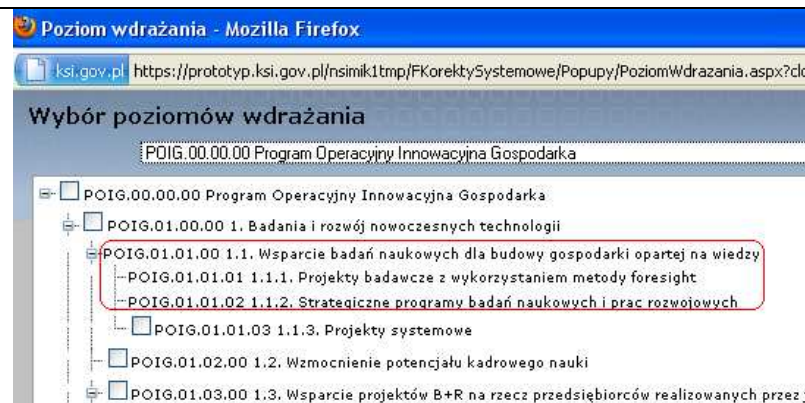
Poziom wdrażania - Mozilla Firefox

ksi.gov.pl https://prototyp.ksi.gov.pl/nsimik1tmp/FKorektySystemowe/Popupy/PoziomWdrazania.aspx?cl

Wybór poziomów wdrażania

POIG.00.00.00 Program Operacyjny Innowacyjna Gospodarka

POIG.00.00.00 Program Operacyjny Innowacyjna Gospodarka
POIG.01.00.00 1. Badania i rozwój nowoczesnych technologii
POIG.01.01.00 1.1. Wsparcie badań naukowych dla budowy gospodarki opartej na wiedzy
POIG.01.01.01 1.1.1. Projekty badawcze z wykorzystaniem metody foresight
POIG.01.01.02 1.1.2. Strategiczne programy badań naukowych i prac rozwojowych
POIG.01.01.03 1.1.3. Projekty systemowe
POIG.01.02.00 1.2. Wzmocnienie potencjału kadrowego nauki
POIG.01.03.00 1.3. Wsparcie projektów B+R na rzecz przedsiębiorców realizowanych przez